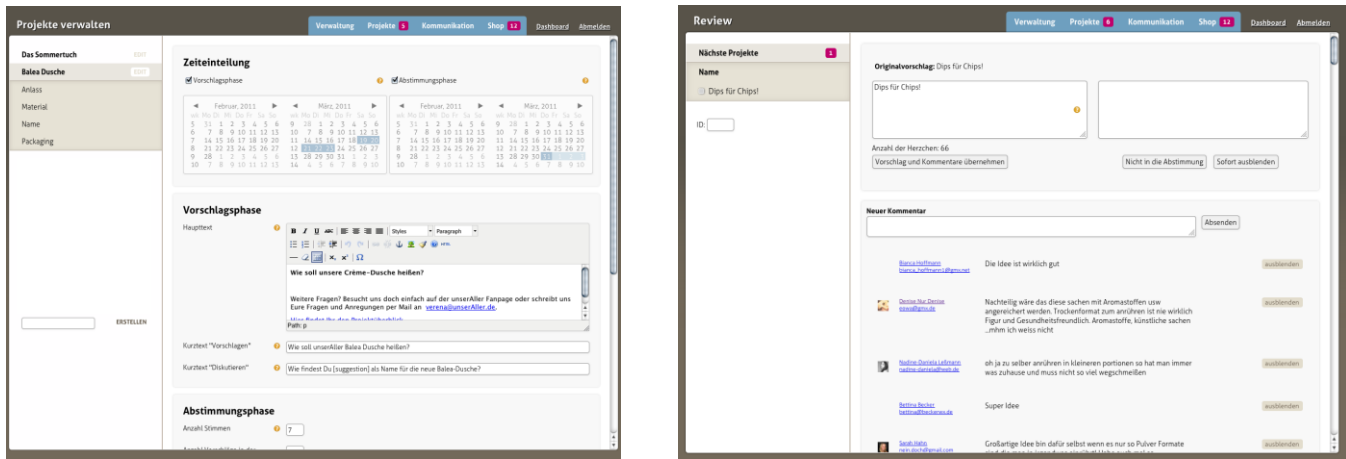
Projekte verwalten

Verwaltung Projekte 5 Kommunikation Shop 12 Dashboard Abmelden

Das Sommertuch EDIT
Balea Dusche EDIT
Anlass
Material
Name
Packaging

ERSTELLEN

Zeiteinteilung

Vorschlagsphase
Abstimmungsphase

Februar, 2011 März, 2011 Februar, 2011 März, 2011

Vorschlagsphase

Haupttext

Styles Paragraph

Wie soll unsere Crème-Dusche heißen?

Weitere Fragen? Besucht uns doch einfach auf der unserAller Fanpage oder schreibt uns Eure Fragen und Anregungen per Mail an verena@unserAller.de.

Path: p

Kurztext "Vorschlagen" Wie soll unserAller Balea Dusche heißen?

Kurztext "Diskutieren" Wie findest Du [suggestion] als Name für die neue Balea-Dusche?

Abstimmungsphase

Anzahl Stimmen 7

Review

Verwaltung Projekte 6 Kommunikation Shop 12 Dashboard Abmelden

Nächste Projekte 1
Name
Dips für Chips!

ID:

Originalvorschlag: Dips für Chips!

Dips für Chips!

Anzahl der Herzchen: 66

Vorschlag und Kommentare übernehmen Nicht in die Abstimmung Sofort ausblenden

Neuer Kommentar

Absenden

Bianca Hoffmann
bianca_hoffmann1@gmx.net
Die Idee ist wirklich gut
ausblenden

Denise Nur Denise
aawa@gmx.de
Nachteilig wäre das diese sachen mit Aromastoffen usw angereichert werden. Trockenformat zum anrühren ist nie wirklich Figur und Gesundheitsfreundlich. Aromastoffe, künstliche sachen ..mhm ich weiss nicht
ausblenden

Nadine-Daniela Leßmann
nadine-daniela@web.de
oh ja zu selber anrühren in kleineren portionen so hat man immer was zuhause und muss nicht so viel wegschmeißen
ausblenden

Bettina Becker
bettina@beckeraas.de
Super Idee
ausblenden

Sarah Hahn
Großartige Idee bin dafür selbst wenn es nur so Pulver Formate
ausblenden